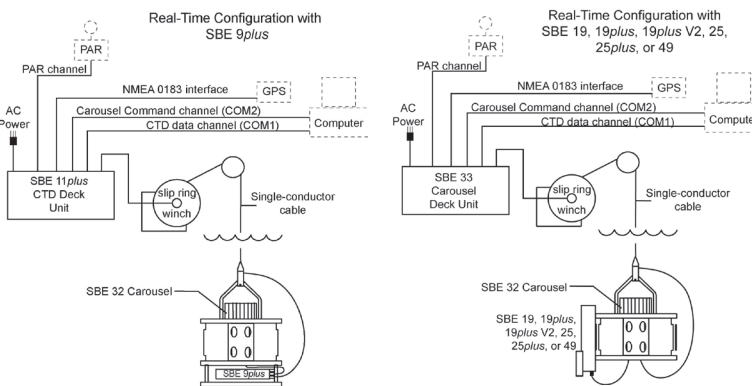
Real-Time Configuration with SBE 9*plus*

PAR

PAR channel

NMEA 0183 interface

GPS

AC Power

Carousel Command channel (COM2)

CTD data channel (COM1)

Computer

SBE 11*plus* CTD Deck Unit

slip ring winch

Single-conductor cable

SBE 32 Carousel

SBE 9*plus*

Real-Time Configuration with SBE 19, 19*plus*, 19*plus* V2, 25, 25*plus*, or 49

PAR

PAR channel

NMEA 0183 interface

GPS

AC Power

Carousel Command channel (COM2)

CTD data channel (COM1)

Compute

SBE 33 Carousel Deck Unit

slip ring winch

Single-conductor cable

SBE 32 Carousel

SBE 19, 19*plus*, 19*plus* V2, 25, 25*plus*, or 49